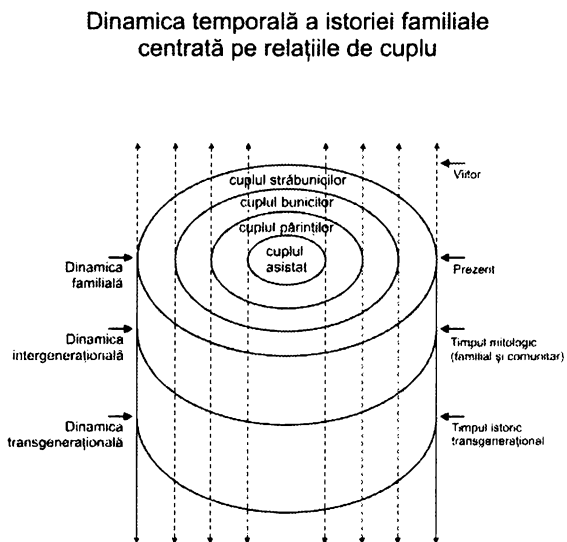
Dinamica temporală a istoriei familiale centrată pe relațiile de cuplu

cuplul străbunicilor
cuplul bunicilor
cuplul părinților
cuplul asistat

Viitor

Dinamica familială

Prezent

Dinamica intergenerațională

Timpul mitologic (familial și comunitar)

Dinamica transgenerațională

Timpul istoric transgenerațional